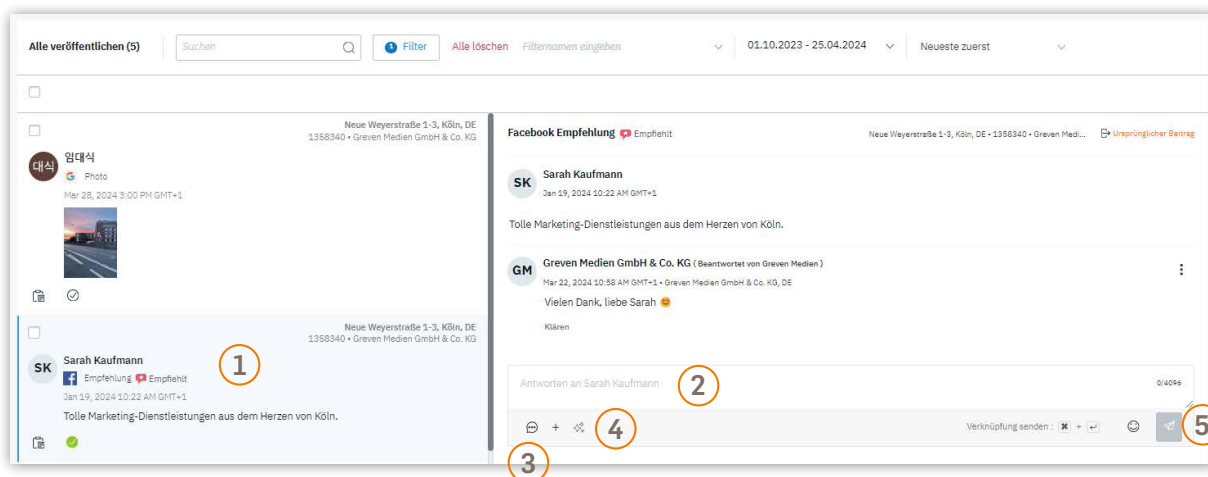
Alle veröffentlichen (5)

Suchen

1 Filter

Alle löschen

Filternamen eingeben

01.10.2023 - 25.04.2024

Neueste zuerst

Neue Weyerstraße 1-3, Köln, DE
1358340 • Greven Medien GmbH & Co. KG

대식
임대식
Photo
Mar 28, 2024 3:00 PM GMT+1

Neue Weyerstraße 1-3, Köln, DE
1358340 • Greven Medien GmbH & Co. KG

1

SK
Sarah Kaufmann
Empfehlung Empfiehlt
Jan 19, 2024 10:22 AM GMT+1
Tolle Marketing-Dienstleistungen aus dem Herzen von Köln.

Facebook Empfehlung Empfiehlt

Neue Weyerstraße 1-3, Köln, DE • 1358340 • Greven Medi...

Ursprünglicher Beitrag

SK
Sarah Kaufmann
Jan 19, 2024 10:22 AM GMT+1

Tolle Marketing-Dienstleistungen aus dem Herzen von Köln.

GM
Greven Medien GmbH & Co. KG ( Beantwortet von Greven Medien )
Mar 22, 2024 10:58 AM GMT+1 • Greven Medien GmbH & Co. KG, DE
Vielen Dank, liebe Sarah 😊
Klären

Antworten an Sarah Kaufmann

2

0/4096

+

4

Verknüpfung senden : ⌘ + ↵

5

3